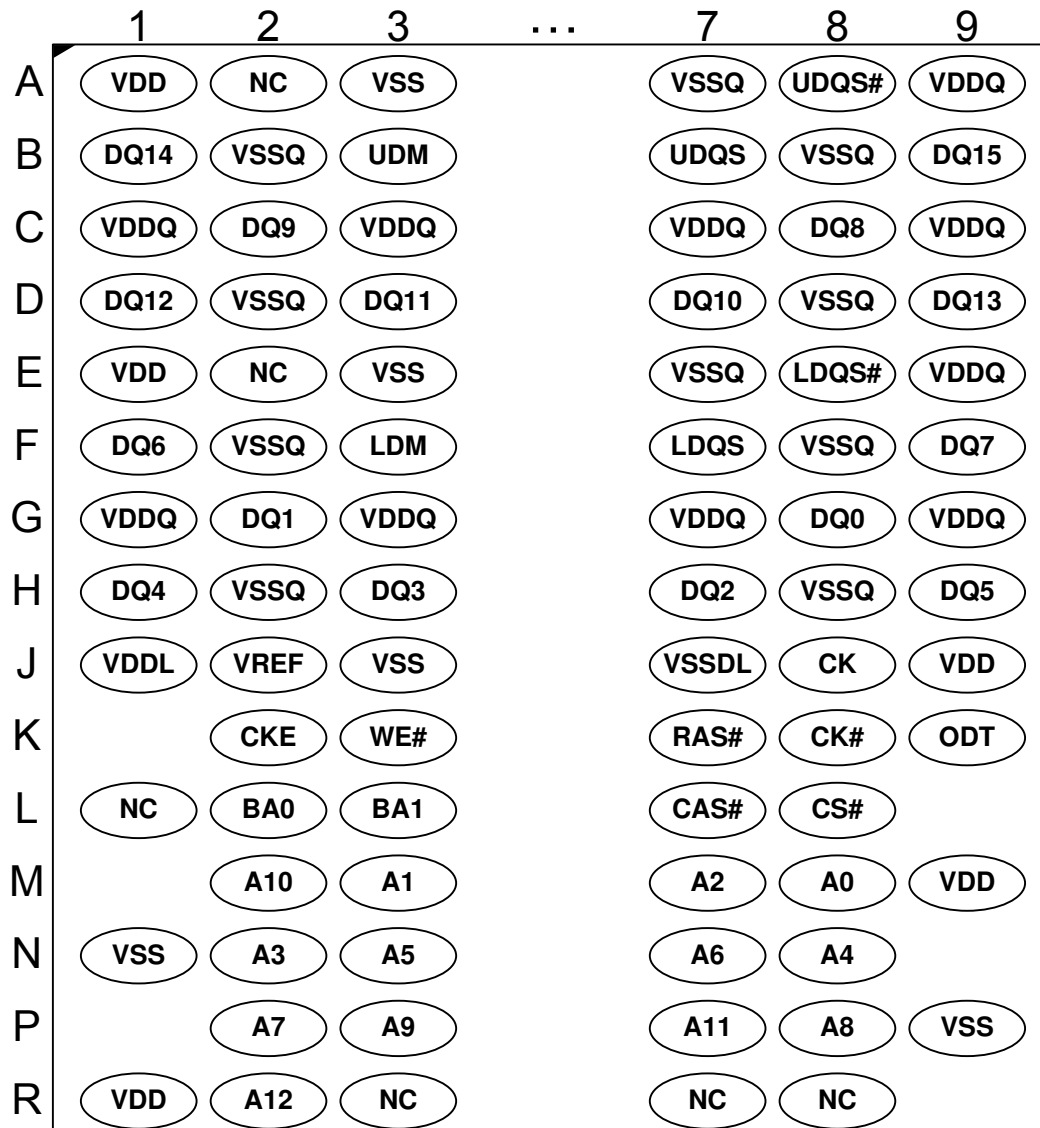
| | 1 | 2 | 3 | . . . | 7 | 8 | 9 |
|---|---|---|---|---|---|---|---|
| A | VDD | NC | VSS | | VSSQ | UDQS# | VDDQ |
| B | DQ14 | VSSQ | UDM | | UDQS | VSSQ | DQ15 |
| C | VDDQ | DQ9 | VDDQ | | VDDQ | DQ8 | VDDQ |
| D | DQ12 | VSSQ | DQ11 | | DQ10 | VSSQ | DQ13 |
| E | VDD | NC | VSS | | VSSQ | LDQS# | VDDQ |
| F | DQ6 | VSSQ | LDM | | LDQS | VSSQ | DQ7 |
| G | VDDQ | DQ1 | VDDQ | | VDDQ | DQ0 | VDDQ |
| H | DQ4 | VSSQ | DQ3 | | DQ2 | VSSQ | DQ5 |
| J | VDDL | VREF | VSS | | VSSDL | CK | VDD |
| K | | CKE | WE# | | RAS# | CK# | ODT |
| L | NC | BA0 | BA1 | | CAS# | CS# | |
| M | | A10 | A1 | | A2 | A0 | VDD |
| N | VSS | A3 | A5 | | A6 | A4 | |
| P | | A7 | A9 | | A11 | A8 | VSS |
| R | VDD | A12 | NC | | NC | NC | |